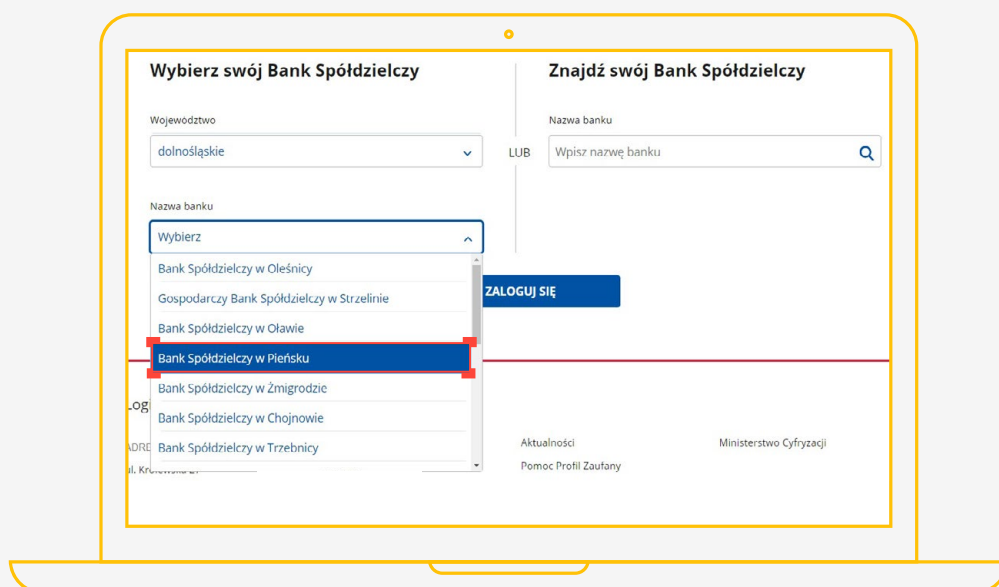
Wybierz swój Bank Spółdzielczy

Województwo

dolnośląskie

Nazwa banku

Wybierz

Bank Spółdzielczy w Oleśnicy

Gospodarczy Bank Spółdzielczy w Strzelinie

Bank Spółdzielczy w Oławie

Bank Spółdzielczy w Pieńsku

Bank Spółdzielczy w Żmigrodzie

Bank Spółdzielczy w Chojnowie

Bank Spółdzielczy w Trzebnicy

LUB

Znajdź swój Bank Spółdzielczy

Nazwa banku

Wpisz nazwę banku

ZALOGUJ SIĘ

Log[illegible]

ADR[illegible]

ul. Kr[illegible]

Aktualności

Pomoc Profil Zaufany

Ministerstwo Cyfryzacji